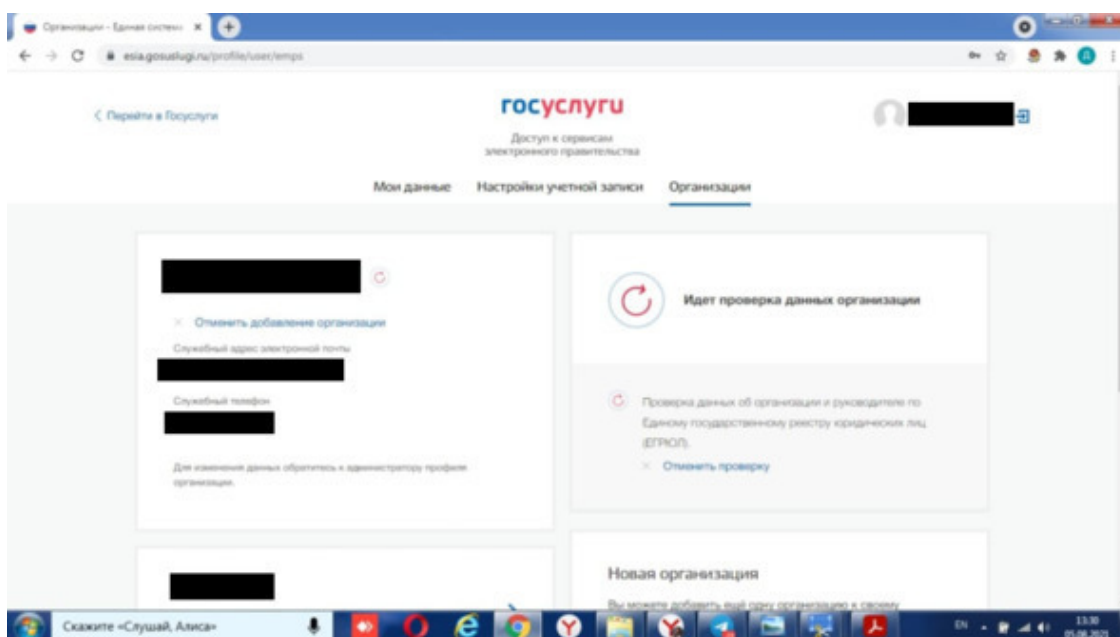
Организации - Единая система ×

esia.gosuslugi.ru/profile/user/emps

< Перейти в Госуслуги

госуслуги

Доступ к сервисам электронного правительства

Мои данные Настройки учетной записи Организации

× Отменить добавление организации

Служебный адрес электронной почты

Служебный телефон

Для изменения данных обратитесь к администратору профиля организации.

Идет проверка данных организации

Проверка данных об организации и руководителе по Единому государственному реестру юридических лиц (ЕГРЮЛ).

× Отменить проверку

Новая организация

Вы можете добавить ещё одну организацию к своему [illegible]

Скажите «Слушай, Алиса»

EN

13:30